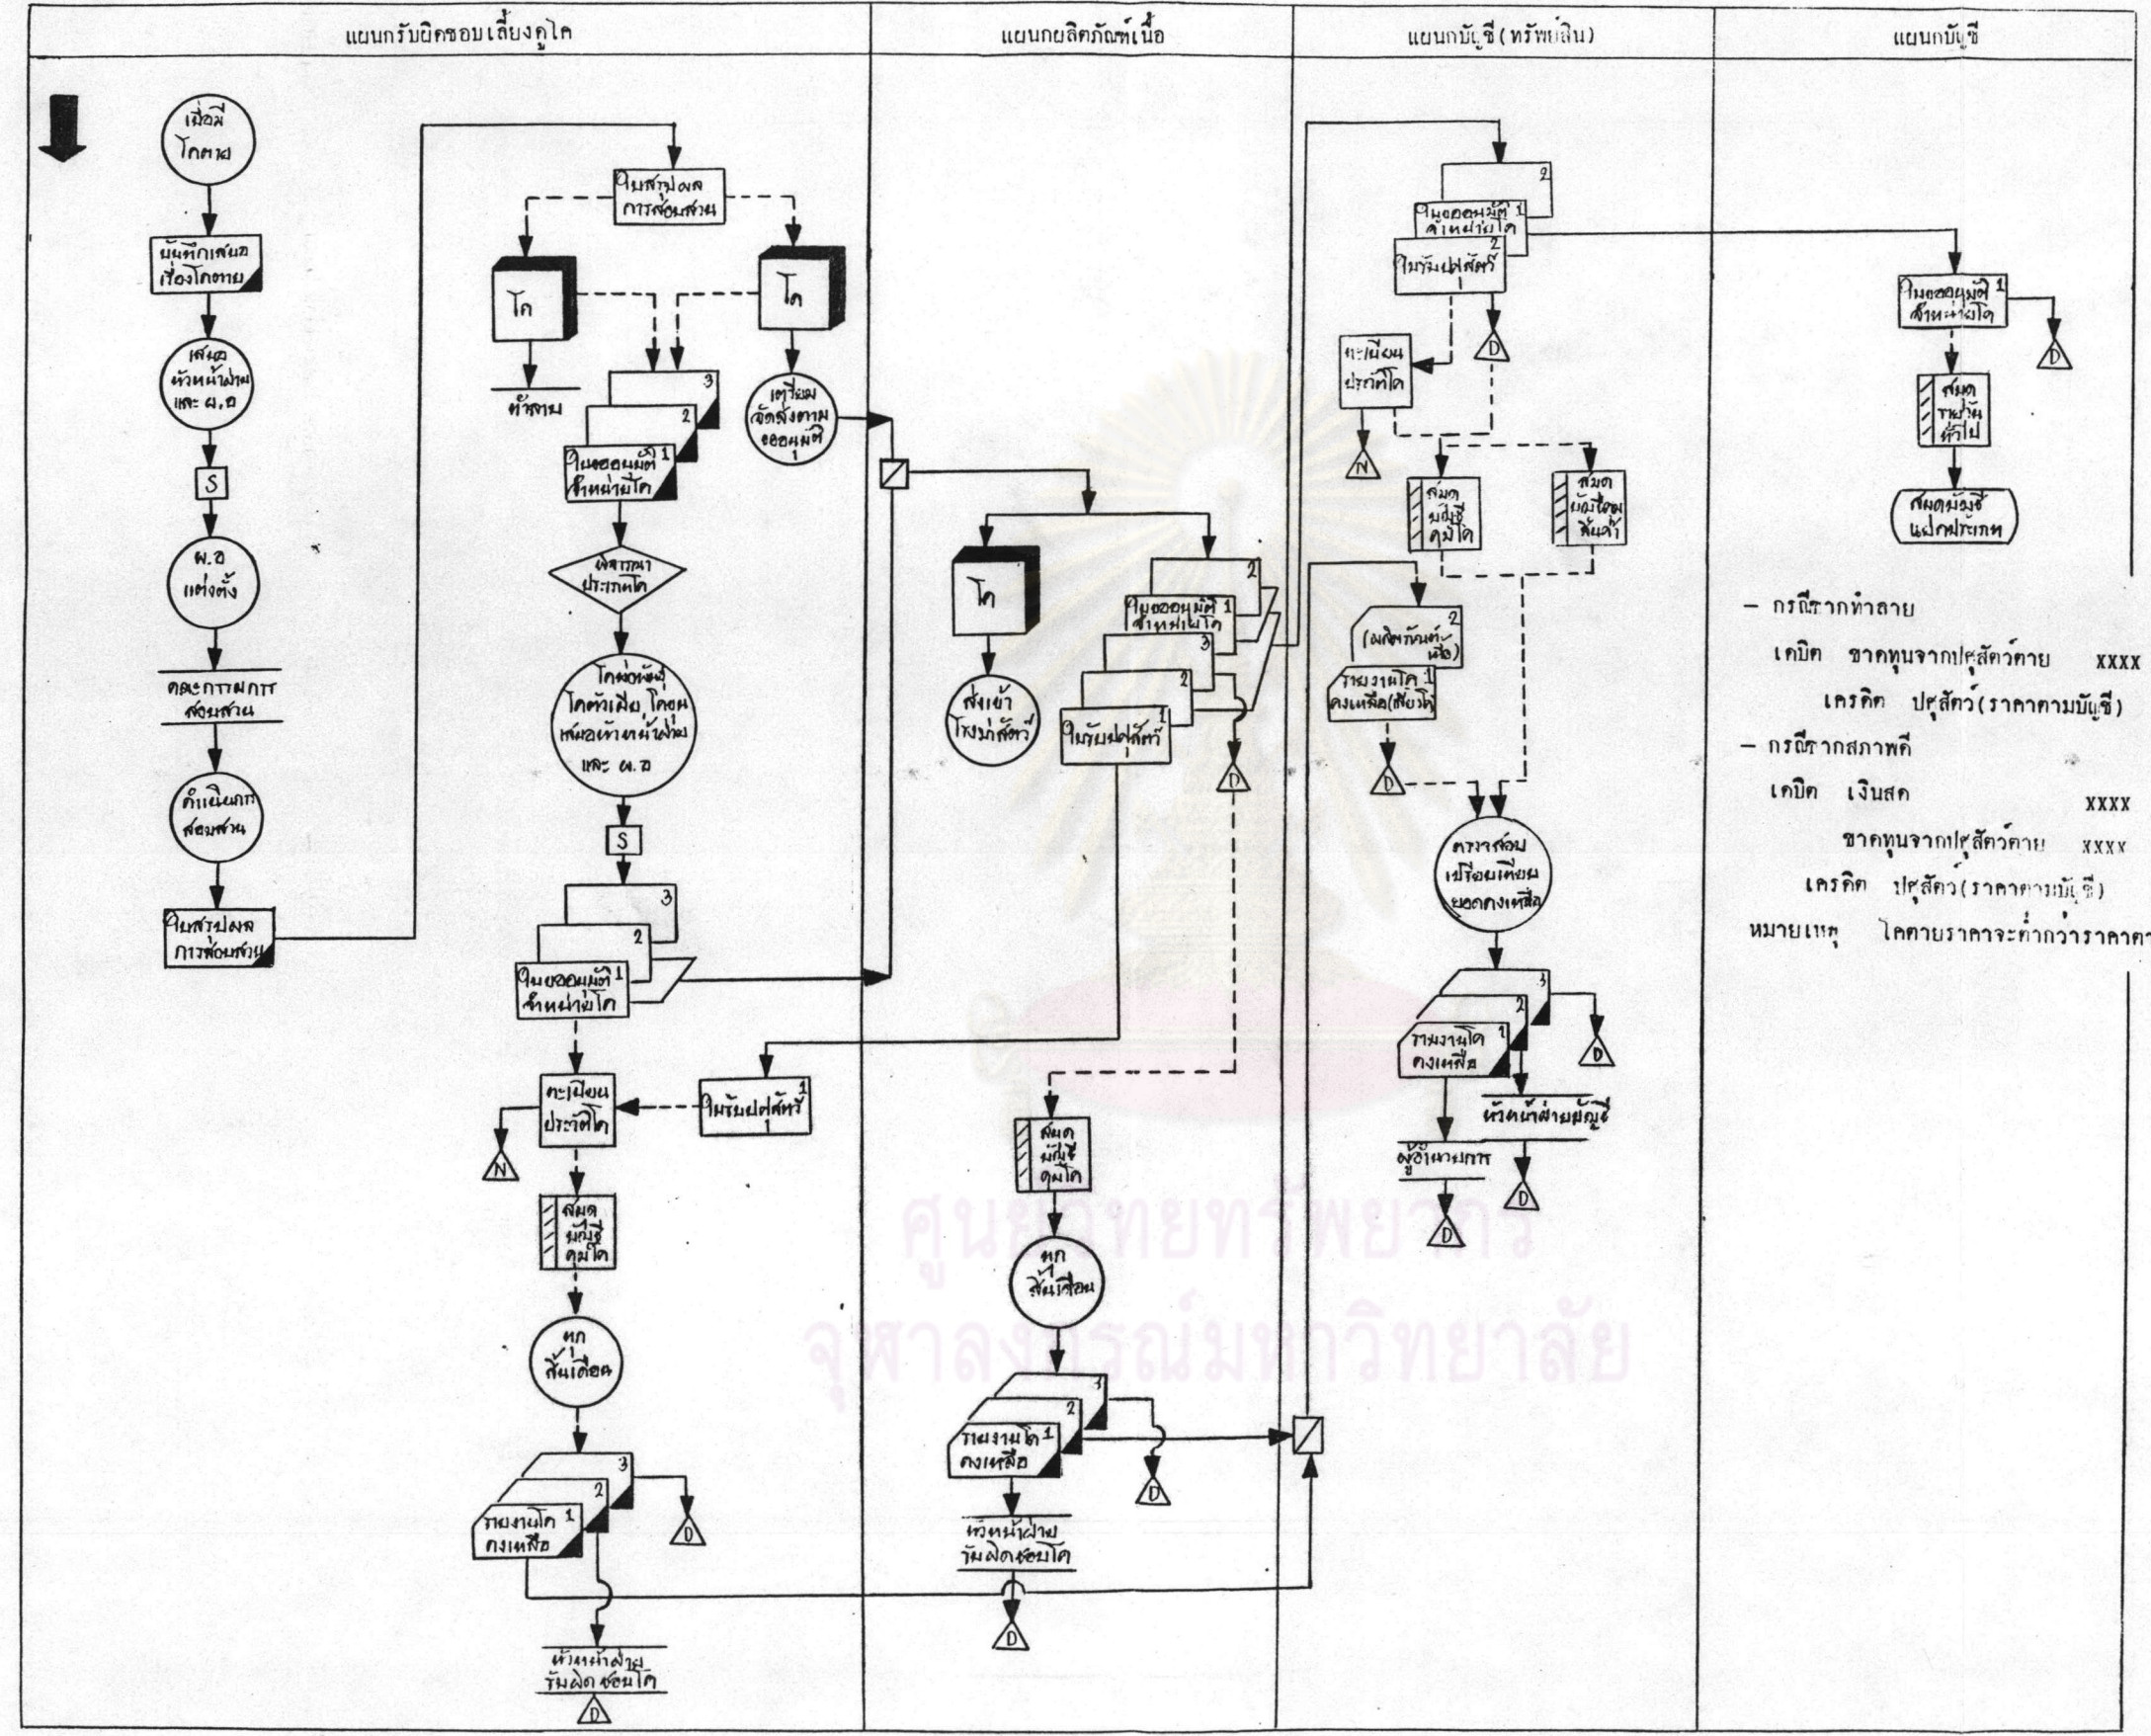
แผนกรับผิดชอบเลี้ยงดูโค

แผนกผลิตภัณฑ์เนื้อ

แผนกบัญชี (ทรัพย์สิน)

แผนกบัญชี

เมื่อมีโคตาย

บันทึกเสนอเรื่องโคตาย

เสนอหัวหน้าฝ่ายและ ผ.อ

S

ผ.อ แต่งตั้ง

คณะกรรมการสอบสวน

ดำเนินการสอบสวน

ใบสรุปผลการสอบสวน

ใบสรุปผลการสอบสวน

โค

โค

ทำลาย

เตรียมจัดส่งตามขออนุมัติ

3

2

ใบขออนุมัติจำหน่ายโค 1

พิจารณาประเภทโค

โคที่ยังมีโคที่เสีย โดยเสนอหัวหน้าฝ่ายและ ผ.อ

S

3

2

ใบขออนุมัติจำหน่ายโค 1

ทะเบียนประวัติโค

N

ใบรับปศุสัตว์ 1

สมุดบัญชีคุมโค

ตก สิ้นเดือน

3

2

รายงานโคคงเหลือ 1

D

หัวหน้าฝ่ายรับผิดชอบโค

D

โค

ส่งเข้าโรงฆ่าสัตว์

2

ใบขออนุมัติจำหน่ายโค 1

3

2

ใบรับปศุสัตว์ 1

D

สมุดบัญชีคุมโค

ตก สิ้นเดือน

3

2

รายงานโคคงเหลือ 1

D

หัวหน้าฝ่ายรับผิดชอบโค

D

2

ใบขออนุมัติจำหน่ายโค 1

2

ใบรับปศุสัตว์

1

D

ทะเบียนประวัติโค

N

สมุดบัญชีคุมโค

สมุดบัญชีคุมสินค้า

2

(ผลิตภัณฑ์เนื้อ)

รายงานโคคงเหลือ(เนื้อโค) 1

D

ตรวจสอบเปรียบเทียบยอดคงเหลือ

3

2

รายงานโคคงเหลือ 1

D

หัวหน้าฝ่ายบัญชี

D

ผู้อำนวยการ

D

ใบขออนุมัติจำหน่ายโค 1

D

สมุดรายวันทั่วไป

สมุดบัญชีแยกประเภท

- กรณีซากทำลาย

เดบิต ขาดทุนจากปศุสัตว์ตาย xxxx

เครดิต ปศุสัตว์(ราคาตามบัญชี)

- กรณีซากสภาพดี

เดบิต เงินสด xxxx

ขาดทุนจากปศุสัตว์ตาย xxxx

เครดิต ปศุสัตว์(ราคาตามบัญชี)

หมายเหตุ โคตายราคาจะต่ำกว่าราคาต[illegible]

ศูนย์วิทยทรัพยากร
จุฬาลงกรณ์มหาวิทยาลัย